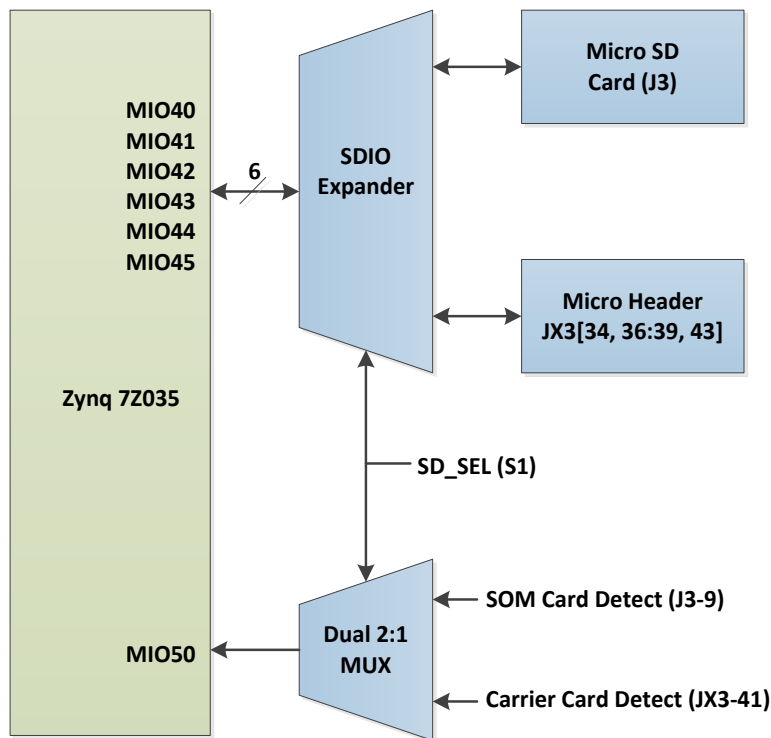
MIO40
MIO41
MIO42
MIO43
MIO44
MIO45

6

SDIO Expander

Micro SD Card (J3)

Micro Header JX3[34, 36:39, 43]

Zynq 7Z035

SD_SEL (S1)

SOM Card Detect (J3-9)

MIO50

Dual 2:1 MUX

Carrier Card Detect (JX3-41)